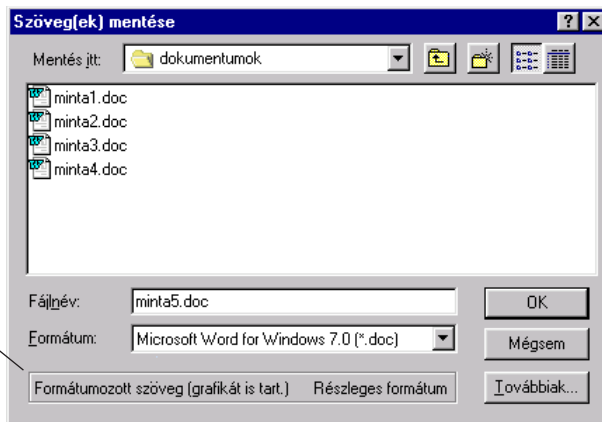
Szöveg(ek) mentése

Mentés itt: dokumentumok

minta1.doc
minta2.doc
minta3.doc
minta4.doc

Fájlnév: minta5.doc

Formátum: Microsoft Word for Windows 7.0 (*.doc)

OK

Mégsem

Formátumozott szöveg (grafikát is tart.) Részleges formátum

Továbbiak...